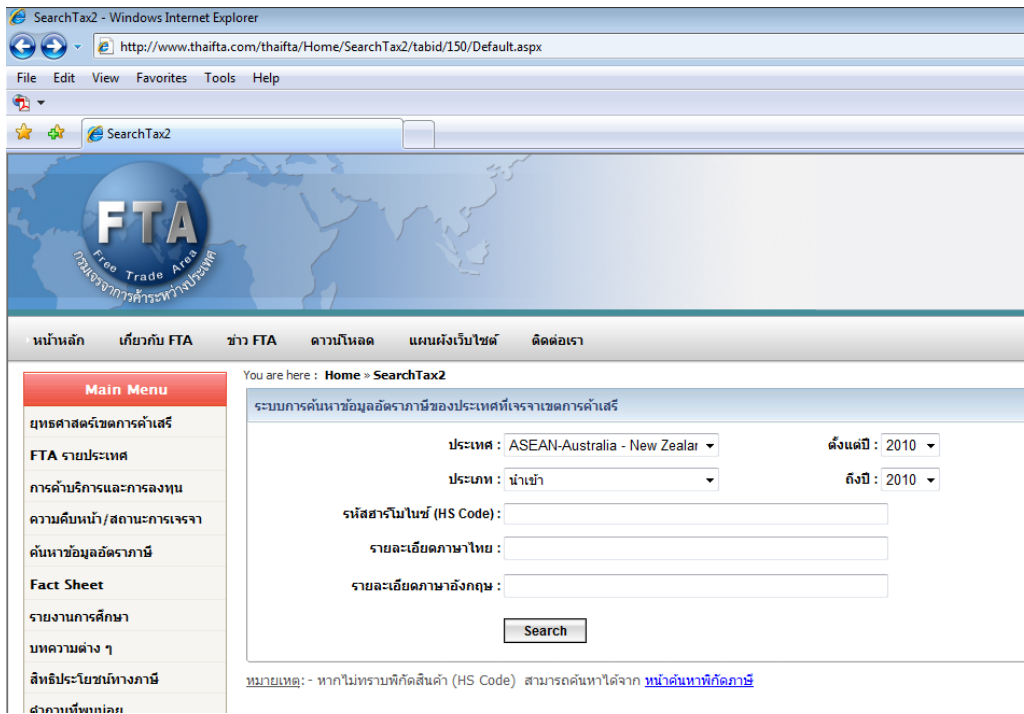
SearchTax2 - Windows Internet Explorer

http://www.thaifta.com/thaifta/Home/SearchTax2/tabid/150/Default.aspx

File Edit View Favorites Tools Help

SearchTax2

FTA

Free Trade Area

กรมเจรจาการค้าระหว่างประเทศ

หน้าหลัก เกี่ยวกับ FTA ข่าว FTA ดาวน์โหลด แผนผังเว็บไซต์ ติดต่อเรา

Main Menu

ยุทธศาสตร์เขตการค้าเสรี

FTA รายประเทศ

การค้าบริการและการลงทุน

ความคืบหน้า/สถานะการเจรจา

ค้นหาข้อมูลอัตราภาษี

Fact Sheet

รายงานการศึกษา

บทความต่าง ๆ

สิทธิประโยชน์ทางภาษี

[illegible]

You are here : Home » SearchTax2

ระบบการค้นหาข้อมูลอัตราภาษีของประเทศที่เจรจาเขตการค้าเสรี

ประเทศ : ASEAN-Australia - New Zealar

ตั้งแต่ปี : 2010

ประเภท : นำเข้า

ถึงปี : 2010

รหัสฮาร์โมไนซ์ (HS Code) :

รายละเอียดภาษาไทย :

รายละเอียดภาษาอังกฤษ :

Search

หมายเหตุ: - หากไม่ทราบพิกัดสินค้า (HS Code) สามารถค้นหาได้จาก หน้าค้นหาพิกัดภาษี